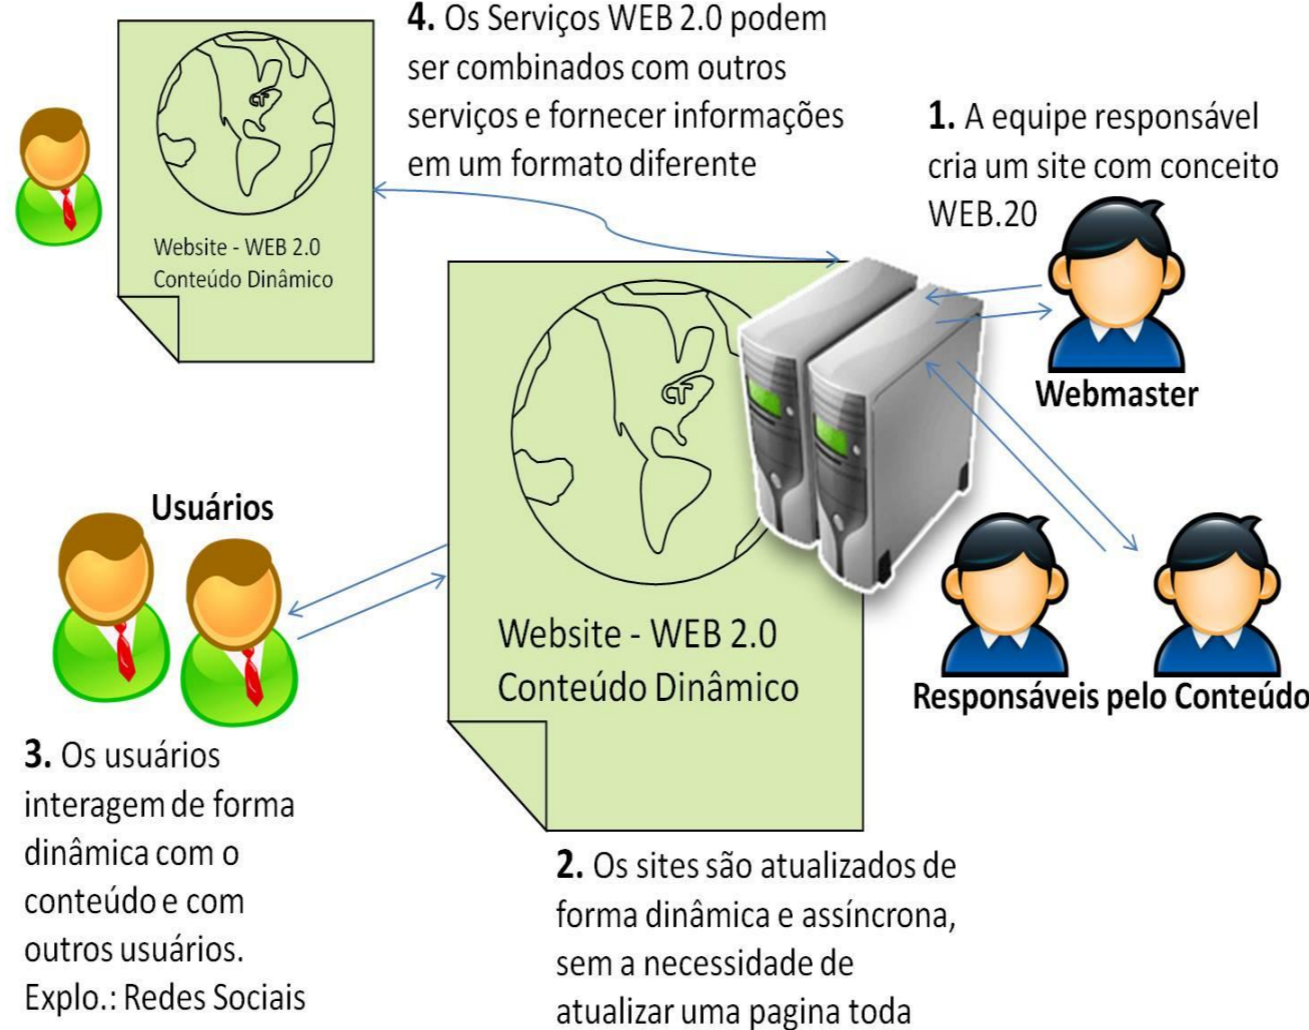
4. Os Serviços WEB 2.0 podem ser combinados com outros serviços e fornecer informações em um formato diferente

Website - WEB 2.0
Conteúdo Dinâmico

1. A equipe responsável cria um site com conceito WEB.20

Webmaster

Usuários

Website - WEB 2.0
Conteúdo Dinâmico

Responsáveis pelo Conteúdo

3. Os usuários interagem de forma dinâmica com o conteúdo e com outros usuários. Explo.: Redes Sociais

2. Os sites são atualizados de forma dinâmica e assíncrona, sem a necessidade de atualizar uma pagina toda